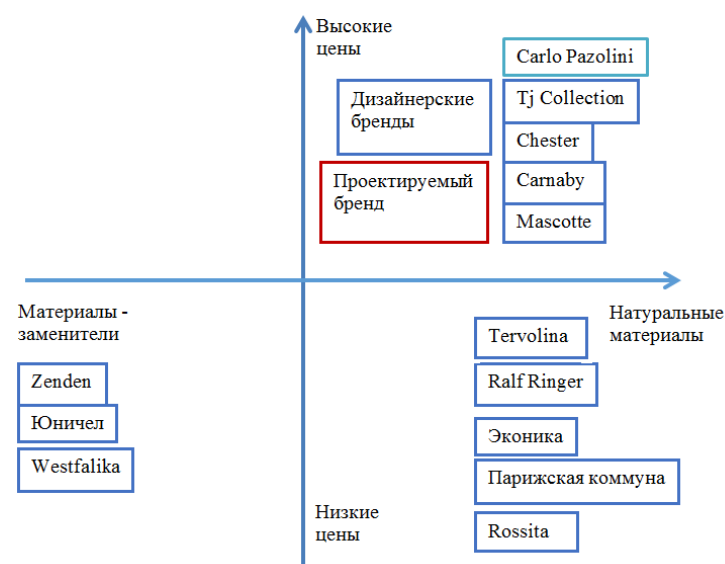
Высокие цены

Carlo Pazolini

Дизайнерские бренды

Tj Collection

Chester

Проектируемый бренд

Carnaby

Mascotte

Материалы - заменители

Натуральные материалы

Tervolina

Zenden

Ralf Ringer

Юничел

Westfalika

Эконика

Парижская коммуна

Низкие цены

Rossita